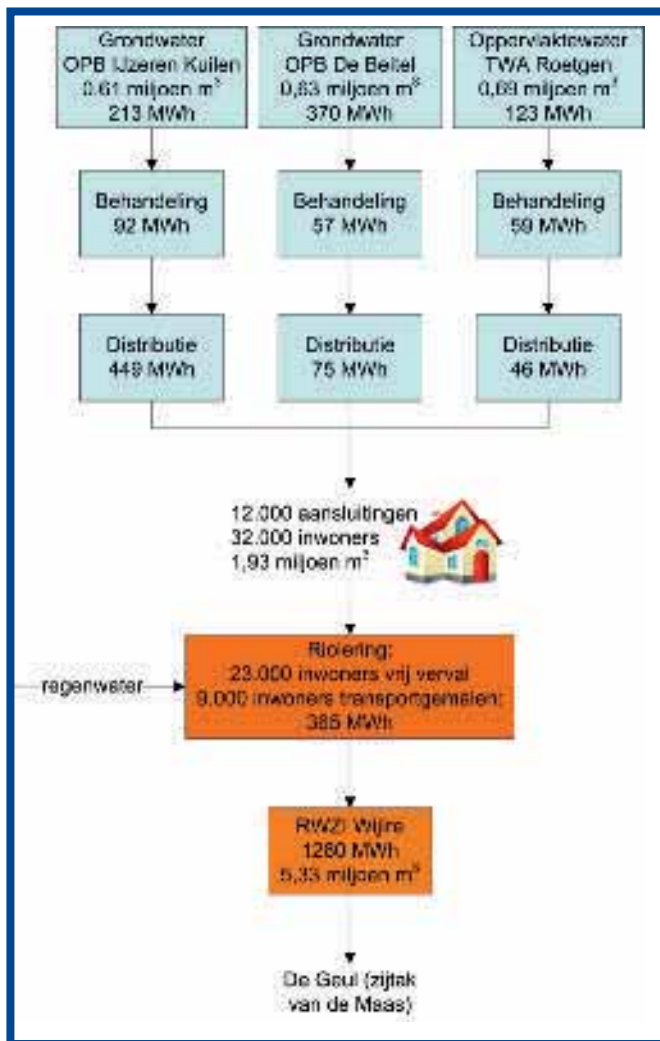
Grondwater
OPB IJzeren Kuilen
0,61 miljoen $m^3$
213 MWh

Grondwater
OPB De Beitel
0,63 miljoen $m^3$
370 MWh

Oppervlaktewater
TWA Roetgen
0,69 miljoen $m^3$
123 MWh

Behandeling
92 MWh

Behandeling
57 MWh

Behandeling
59 MWh

Distributie
449 MWh

Distributie
75 MWh

Distributie
46 MWh

12.000 aansluitingen
32.000 inwoners
1,93 miljoen $m^3$

regenwater

Riolering:
23.000 inwoners vrij verval
9.000 inwoners transportgemalen:
385 MWh

RWZI Wijlre
1280 MWh
5,33 miljoen $m^3$

De Geul (zijtak van de Maas)